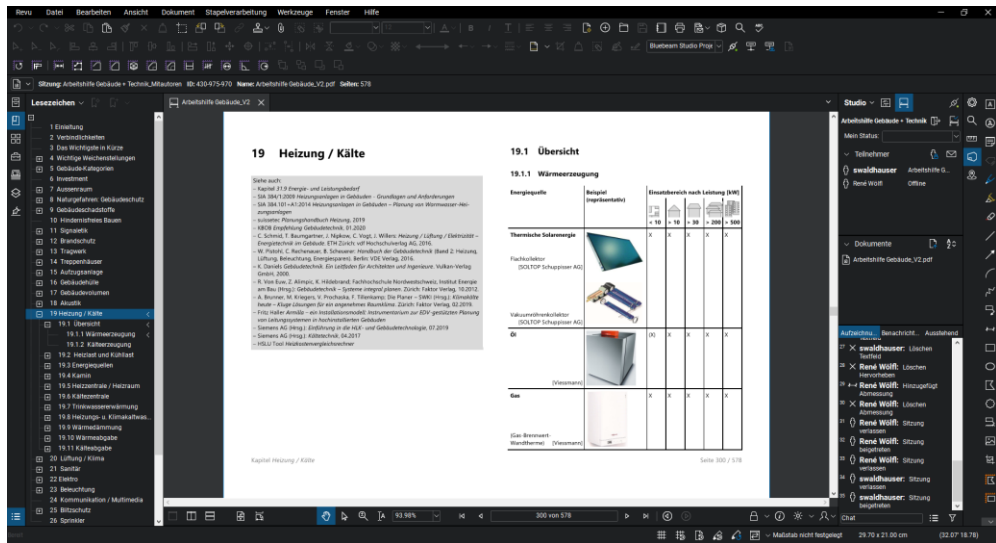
Revu Datei Bearbeiten Ansicht Dokument Stapelverarbeitung Werkzeuge Fenster Hilfe

Bluebeam Studio Proje

Sitzung: Arbeitshilfe Gebäude + Technik_Mitautoren ID: 430-975-970 Name: Arbeitshilfe Gebäude_V2.pdf Seiten: 578

Lesezeichen

1 Einleitung
2 Verbindlichkeiten
3 Das Wichtigste in Kürze
4 Wichtige Weichenstellungen
5 Gebäude-Kategorien
6 Investment
7 Aussenraum
8 Naturgefahren: Gebäudeschutz
9 Gebäudeschadstoffe
10 Hindernisfreies Bauen
11 Signaletik
12 Brandschutz
13 Tragwerk
14 Treppenhäuser
15 Aufzugsanlage
16 Gebäudehülle
17 Gebäudevolumen
18 Akustik
19 Heizung / Kälte
19.1 Übersicht
19.1.1 Wärmeerzeugung
19.1.2 Kälteerzeugung
19.2 Heizlast und Kühllast
19.3 Energiequellen
19.4 Kamin
19.5 Heizzentrale / Heizraum
19.6 Kältezentrale
19.7 Trinkwassererwärmung
19.8 Heizungs- u. Klimakältwas...
19.9 Wärmedämmung
19.10 Wärmeabgabe
19.11 Kälteabgabe
20 Lüftung / Klima
21 Sanitär
22 Elektro
23 Beleuchtung
24 Kommunikation / Multimedia
25 Blitzschutz
26 Sprinkler

Arbeitshilfe Gebäude_V2

19 Heizung / Kälte

Siehe auch:
– Kapitel 31.9 Energie- und Leistungsbedarf
– SIA 384/1:2009 Heizungsanlagen in Gebäuden - Grundlagen und Anforderungen
– SIA 384.101+A1:2014 Heizungsanlagen in Gebäuden – Planung von Warmwasser-Heizungsanlagen
– suissetec Planungshandbuch Heizung, 2019
– KBOB Empfehlung Gebäudetechnik, 01.2020
– C. Schmid, T. Baumgartner, J. Nipkow, C. Vogt, J. Willers: Heizung / Lüftung / Elektrizität – Energietechnik im Gebäude. ETH Zürich: vdf Hochschulverlag AG, 2016.
– W. Pistohl, C. Rechenauer, B. Scheuerer: Handbuch der Gebäudetechnik (Band 2: Heizung, Lüftung, Beleuchtung, Energiesparen). Berlin: VDE Verlag, 2016.
– K. Daniels Gebäudetechnik. Ein Leitfaden für Architekten und Ingenieure. Vulkan-Verlag GmbH, 2000.
– R. Von Euw, Z. Alimpic, K. Hildebrand, Fachhochschule Nordwestschweiz, Institut Energie am Bau (Hrsg.): Gebäudetechnik – Systeme integral planen. Zürich: Faktor Verlag, 10.2012.
– A. Brunner, M. Kriegers, V. Prochaska, F. Tillenkamp: Die Planer – SWKI (Hrsg.): Klimakälte heute – Kluge Lösungen für ein angenehmes Raumklima. Zürich: Faktor Verlag, 02.2019.
– Fritz Haller Armilla – ein Installationsmodell: Instrumentarium zur EDV-gestützten Planung von Leitungssystemen in hochinstallierten Gebäuden
– Siemens AG (Hrsg.): Einführung in die HLK- und Gebäudetechnologie, 07.2019
– Siemens AG (Hrsg.): Kältetechnik. 04.2017
– HSLU Tool Heizlastenvergleichsrechner

Kapitel Heizung / Kälte

19.1 Übersicht

19.1.1 Wärmeerzeugung

| Energiequelle | Beispiel (repräsentativ) | < 10 | > 10 | > 30 | > 200 | > 500 |
|---|---|---|---|---|---|---|
| Thermische Solarenergie Flachkollektor (SOLTOP Schuppisser AG) Vakuumröhrenkollektor (SOLTOP Schuppisser AG) | | X | X | X | X | X |
| Öl (Viessmann) | | (X) | X | X | X | X |
| Gas (Gas-Brennwert-Wandtherme) (Viessmann) | | X | X | X | X | X |

Einsatzbereich nach Leistung [kW]

Seite 300 / 578

300 von 578
93.98%

Studio
Arbeitshilfe Gebäude + Technik
Mein Status:
Teilnehmer
swaldhauser Arbeitshilfe G...
René Wölfl Offline
Dokumente
Arbeitshilfe Gebäude_V2.pdf

Aufzeichnu... Benachricht... Ausstehend
swaldhauser: Löschen Textfeld
René Wölfl: Löschen Hervorheben
René Wölfl: Hinzugefügt Abmessung
René Wölfl: Löschen Abmessung
René Wölfl: Sitzung verlassen
René Wölfl: Sitzung beigetreten
René Wölfl: Sitzung verlassen
swaldhauser: Sitzung verlassen
swaldhauser: Sitzung beigetreten
Chat

Maßstab nicht festgelegt 29.70 x 21.00 cm (32.07 18.78)